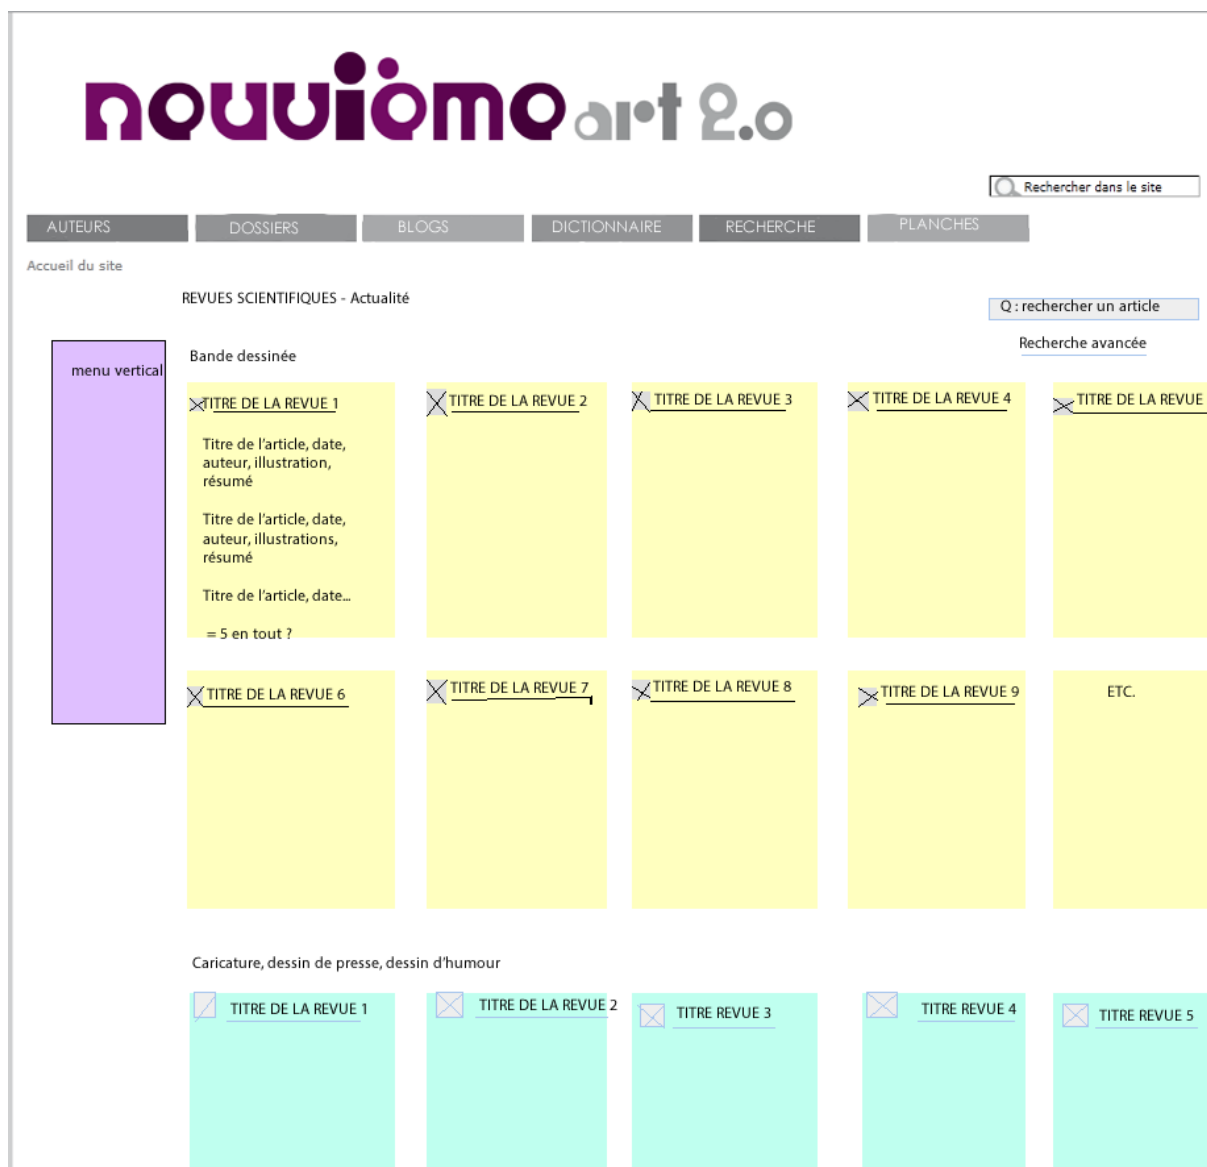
neuvième art 2.0

Rechercher dans le site

AUTEURS DOSSIERS BLOGS DICTIONNAIRE RECHERCHE PLANCHES

Accueil du site

REVUES SCIENTIFIQUES - Actualité

Q : rechercher un article

Recherche avancée

menu vertical

Bande dessinée

TITRE DE LA REVUE 1

Titre de l'article, date, auteur, illustration, résumé

Titre de l'article, date, auteur, illustrations, résumé

Titre de l'article, date...

= 5 en tout ?

TITRE DE LA REVUE 2

TITRE DE LA REVUE 3

TITRE DE LA REVUE 4

TITRE DE LA REVUE

TITRE DE LA REVUE 6

TITRE DE LA REVUE 7

TITRE DE LA REVUE 8

TITRE DE LA REVUE 9

ETC.

Caricature, dessin de presse, dessin d'humour

TITRE DE LA REVUE 1

TITRE DE LA REVUE 2

TITRE REVUE 3

TITRE REVUE 4

TITRE REVUE 5